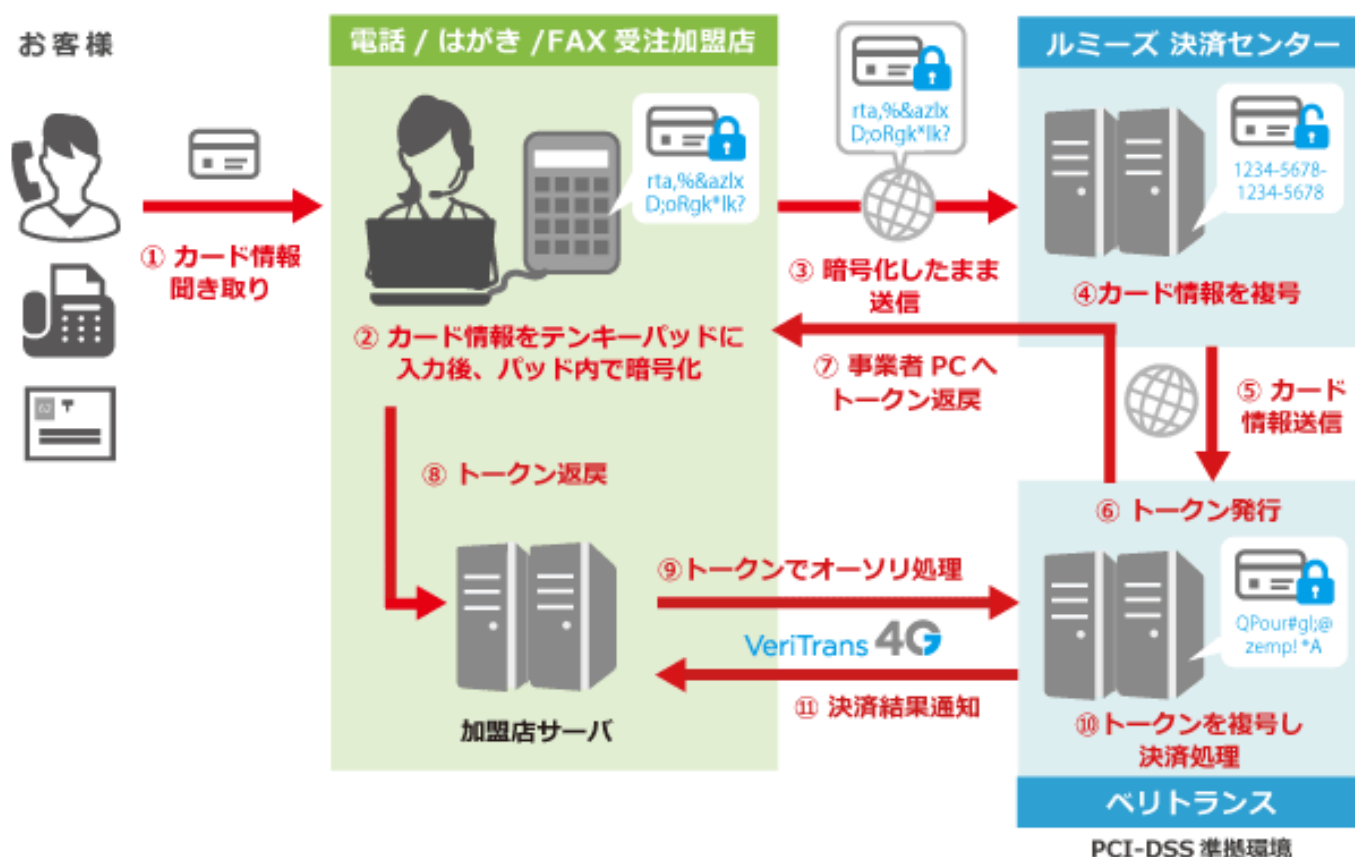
お客様

① カード情報
聞き取り

電話 / はがき /FAX 受注加盟店

rta,%&azlx
D;oRgk*lk?

② カード情報をテンキーパッドに
入力後、パッド内で暗号化

⑧ トークン返戻

加盟店サーバ

rta,%&azlx
D;oRgk*lk?

③ 暗号化したまま
送信

⑦ 事業者 PC へ
トークン返戻

⑨トークンでオーソリ処理

VeriTrans 4G

⑪ 決済結果通知

ルミーズ 決済センター

1234-5678-
1234-5678

④カード情報を複号

⑤ カード
情報送信

⑥ トークン発行

QPour#gl;@
zemp! *A

⑩トークンを複号し
決済処理

ベリトランス

PCI-DSS 準拠環境